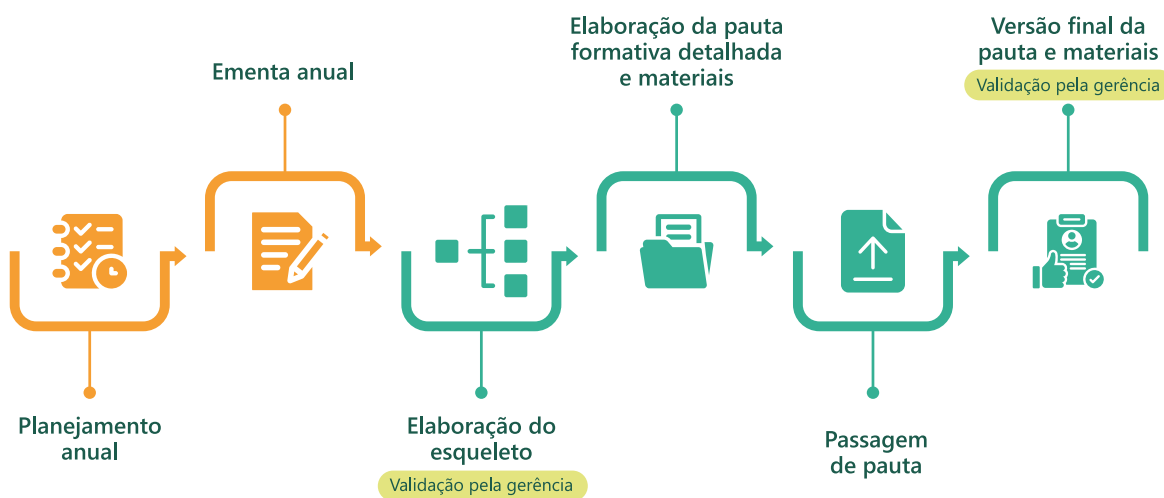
Planejamento anual

Ementa anual

Elaboração do esqueleto
Validação pela gerência

Elaboração da pauta formativa detalhada e materiais

Passagem de pauta

Versão final da pauta e materiais
Validação pela gerência